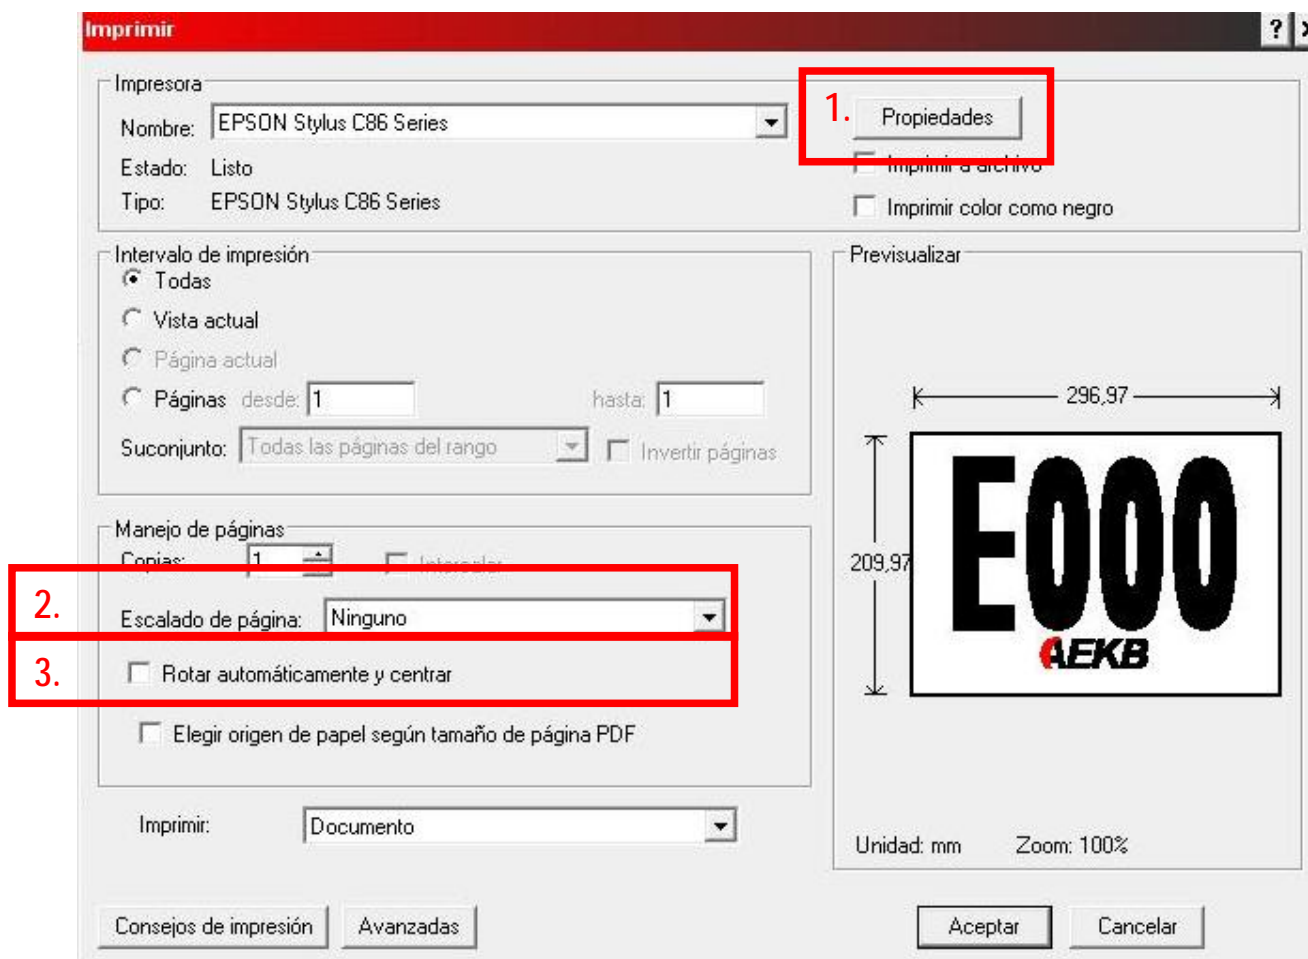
Imprimir

?

Impresora

Nombre: EPSON Stylus C86 Series

Estado: Listo

Tipo: EPSON Stylus C86 Series

1. Propiedades

Imprimir a archivo

Imprimir color como negro

Intervalo de impresión

Todas

Vista actual

Página actual

Páginas desde: 1 hasta: 1

Suconjunto: Todas las páginas del rango

Invertir páginas

Previsualizar

296,97

209,97

E000

AEKB

Manejo de páginas

Copias: 1

Intercalar

2. Escalado de página: Ninguno

3. Rotar automáticamente y centrar

Elegir origen de papel según tamaño de página PDF

Imprimir: Documento

Unidad: mm Zoom: 100%

Consejos de impresión

Avanzadas

Aceptar

Cancelar